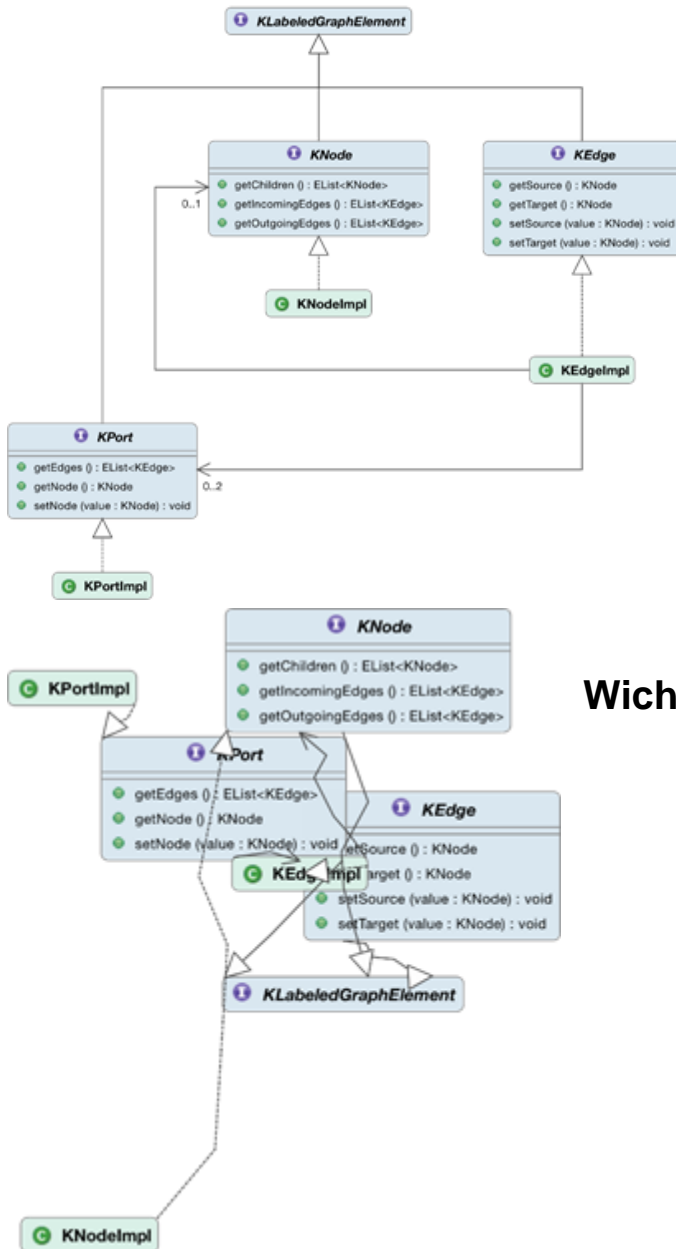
KLabeledGraphElement

KNode
getChildren () : EList<KNode>
getIncomingEdges () : EList<KEdge>
getOutgoingEdges () : EList<KEdge>

KEdge
getSource () : KNode
getTarget () : KNode
setSource (value : KNode) : void
setTarget (value : KNode) : void

0..1

KNodeImpl

KEdgeImpl

KPort
getEdges () : EList<KEdge>
getNode () : KNode
setNode (value : KNode) : void

0..2

KPortImpl

KNode
getChildren () : EList<KNode>
getIncomingEdges () : EList<KEdge>
getOutgoingEdges () : EList<KEdge>

KPortImpl

Wich

KPort
getEdges () : EList<KEdge>
getNode () : KNode
setNode (value : KNode) : void

KEdge
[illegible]etSource () : KNode
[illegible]arget () : KNode
setSource (value : KNode) : void
setTarget (value : KNode) : void

KEdg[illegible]mpl

KLabeledGraphElement

KNodeImpl